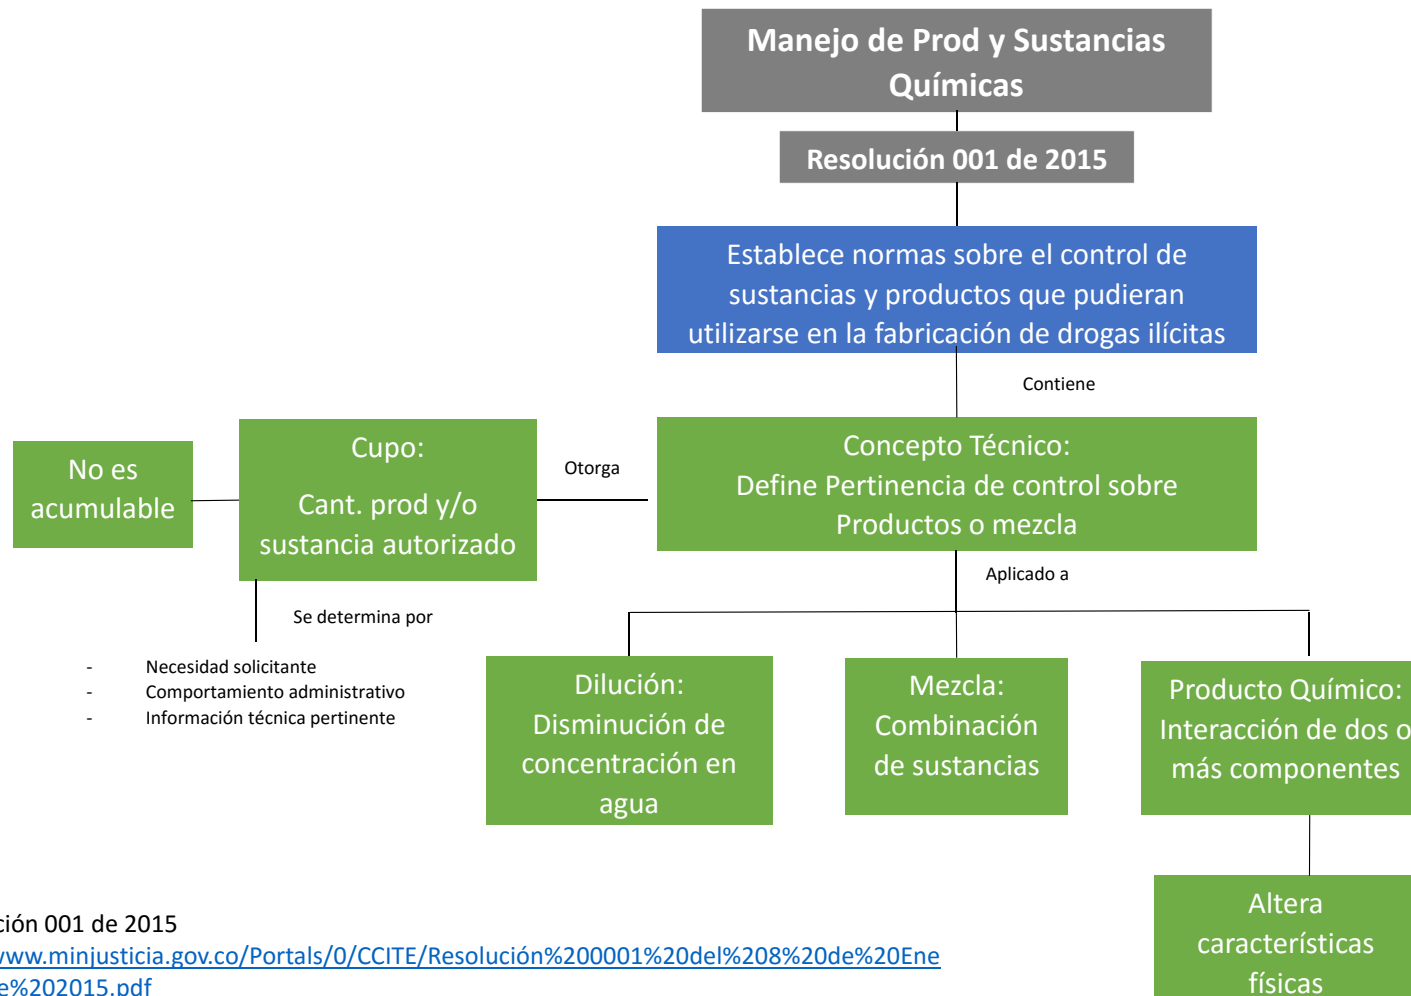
Manejo de Prod y Sustancias Químicas

Resolución 001 de 2015

Establece normas sobre el control de sustancias y productos que pudieran utilizarse en la fabricación de drogas ilícitas

Contiene

Concepto Técnico:
Define Pertinencia de control sobre Productos o mezcla

Otorga

Cupo:
Cant. prod y/o sustancia autorizado

No es acumulable

Se determina por

- Necesidad solicitante
- Comportamiento administrativo
- Información técnica pertinente

Aplicado a

Dilución:
Disminución de concentración en agua

Mezcla:
Combinación de sustancias

Producto Químico:
Interacción de dos o más componentes

Altera características físicas

ción 001 de 2015
www.minjusticia.gov.co/Portals/0/CCITE/Resolución%200001%20del%208%20de%20Ene
e%202015.pdf